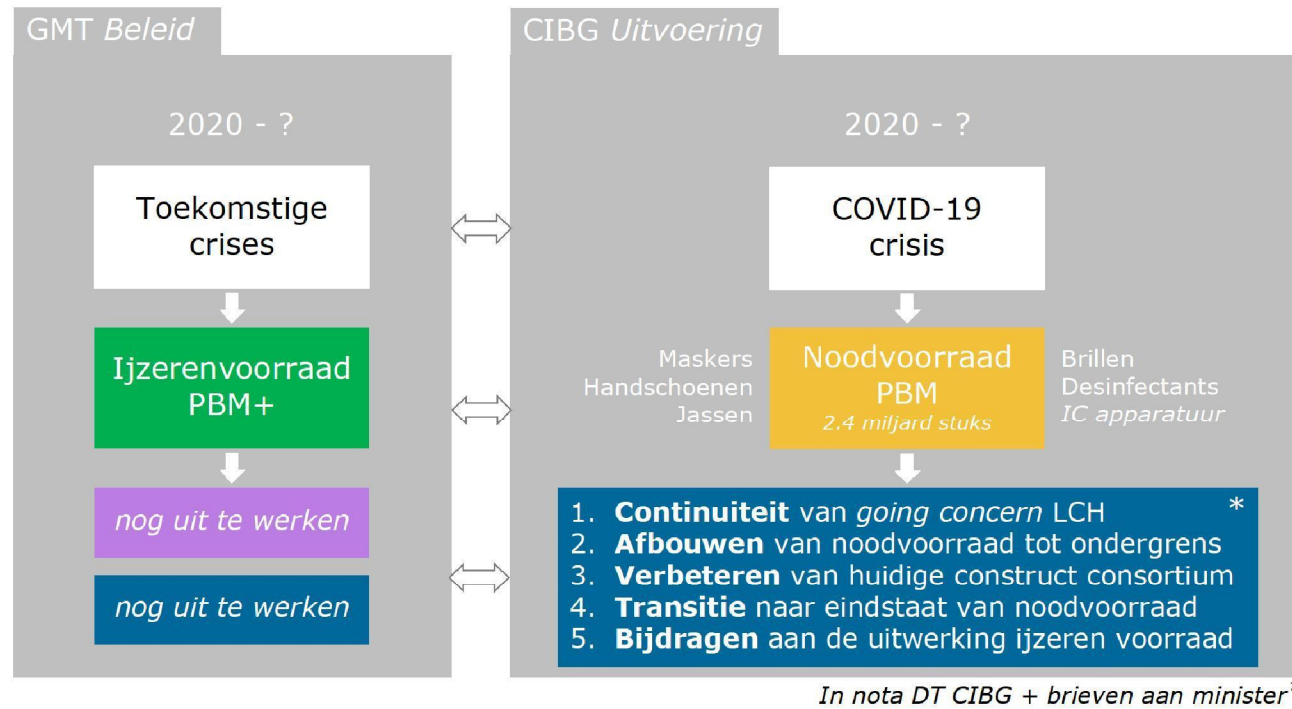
GMT *Beleid*

2020 - ?

Toekomstige crises

Ijzerenvoorraad PBM+

*nog uit te werken*

*nog uit te werken*

CIBG *Uitvoering*

2020 - ?

COVID-19 crisis

Maskers
Handschoenen
Jassen

Noodvoorraad PBM
*2.4 miljard stuks*

Brillen
Desinfectants
*IC apparatuur*

*

1. **Continuiteit** van *going concern* LCH
2. **Afbouwen** van noodvoorraad tot ondergrens
3. **Verbeteren** van huidige construct consortium
4. **Transitie** naar eindstaat van noodvoorraad
5. **Bijdragen** aan de uitwerking ijzeren voorraad

*In nota DT CIBG + brieven aan minister*